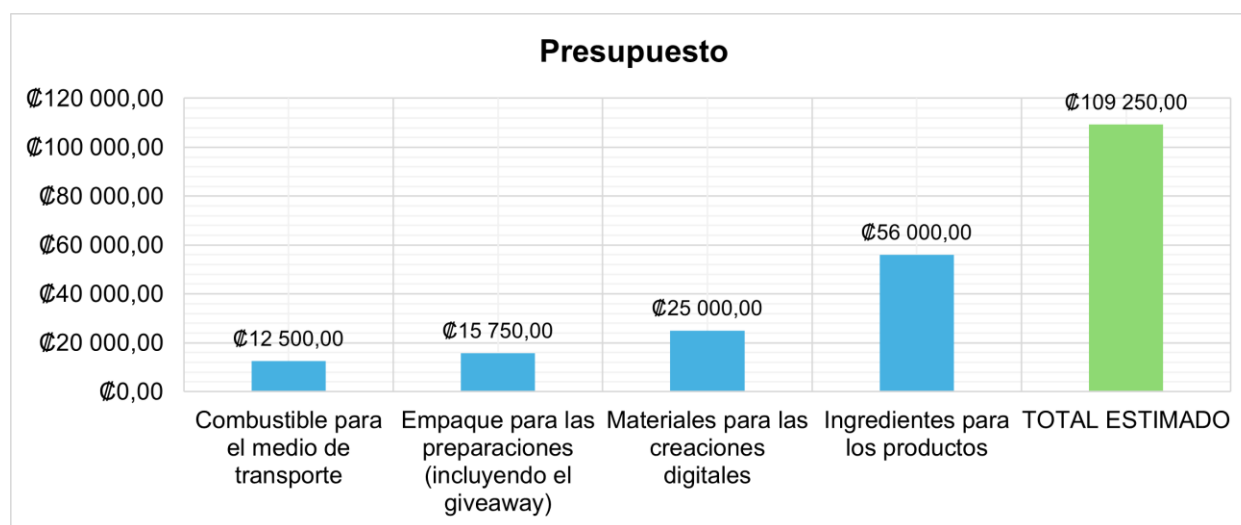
Presupuesto

₡120 000,00
₡100 000,00
₡80 000,00
₡60 000,00
₡40 000,00
₡20 000,00
₡0,00

₡12 500,00
₡15 750,00
₡25 000,00
₡56 000,00
₡109 250,00

Combustible para el medio de transporte
Empaque para las preparaciones (incluyendo el giveaway)
Materiales para las creaciones digitales
Ingredientes para los productos
TOTAL ESTIMADO